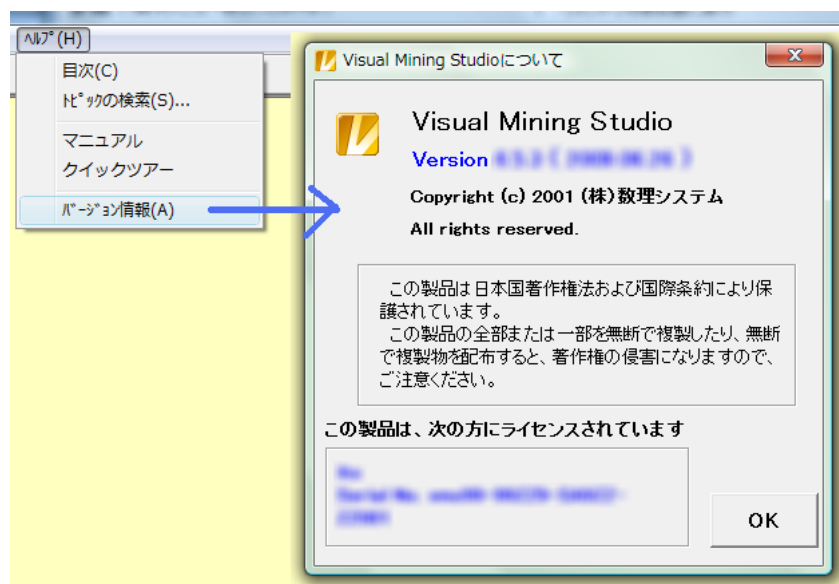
ﾍﾙﾌﾟ(H)

目次(C)
ﾄﾋﾟｯｸの検索(S)...
マニュアル
クイックツアー
ﾊﾞｰｼﾞｮﾝ情報(A)

Visual Mining Studioについて

Visual Mining Studio
Version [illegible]
Copyright (c) 2001 (株)数理システム
All rights reserved.

この製品は日本国著作権法および国際条約により保護されています。
この製品の全部または一部を無断で複製したり、無断で複製物を配布すると、著作権の侵害になりますので、ご注意ください。

この製品は、次の方にライセンスされています
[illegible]

OK